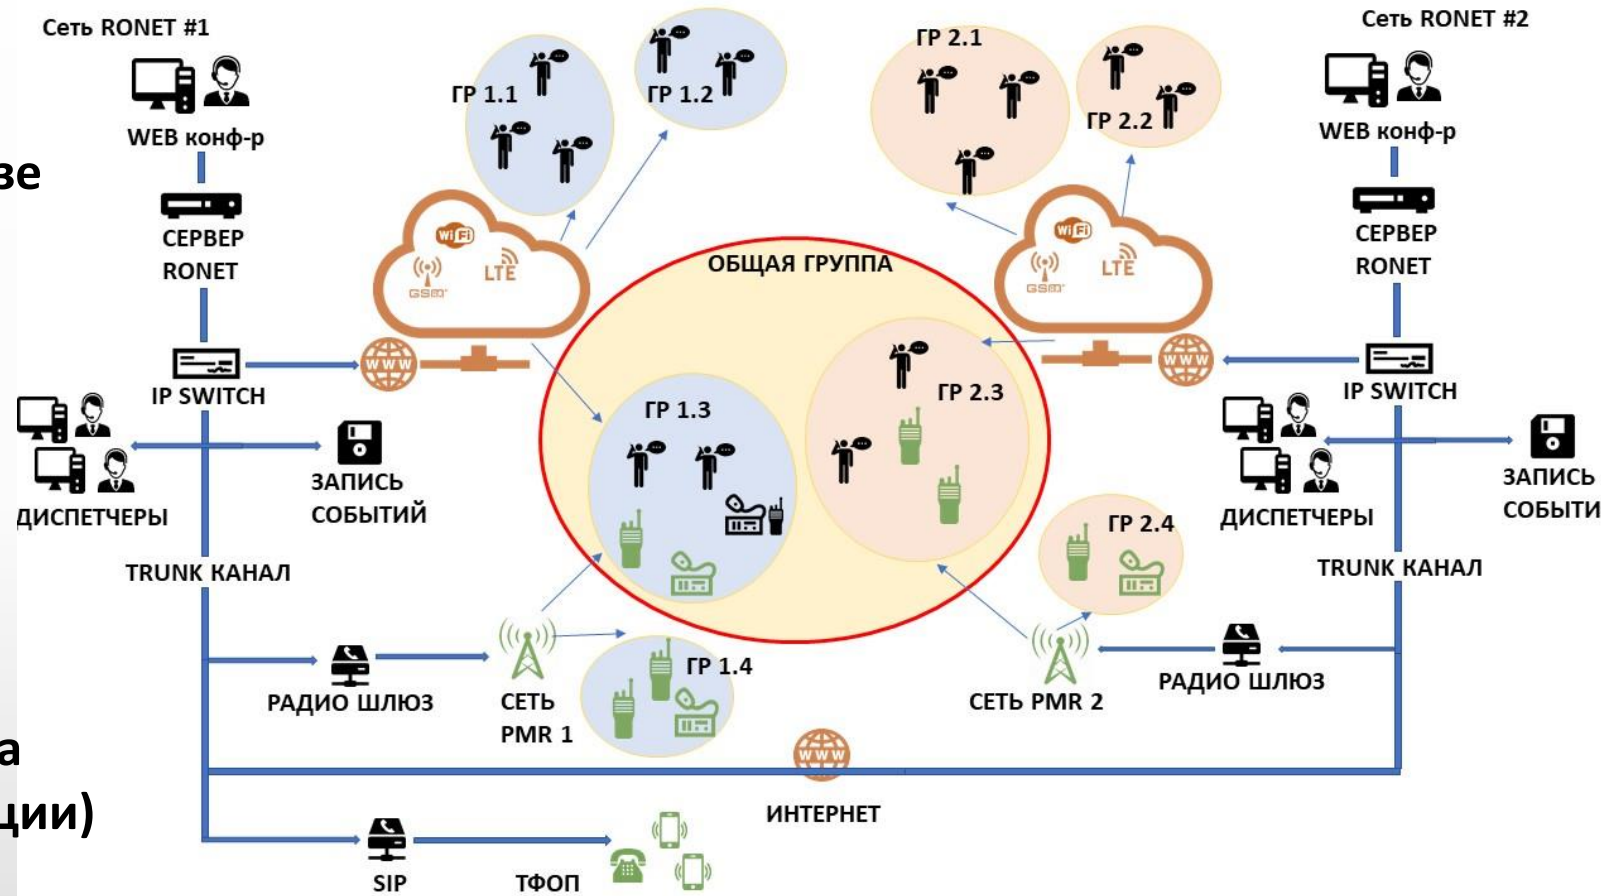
ве

а
ции)

Сеть RONET #1

WEB конф-р

СЕРВЕР RONET

IP SWITCH

ДИСПЕТЧЕРЫ

ЗАПИСЬ СОБЫТИЙ

TRUNK КАНАЛ

РАДИО ШЛЮЗ

СЕТЬ PMR 1

SIP

ТФОП

ГР 1.1

ГР 1.2

WiFi
GSM
LTE

ОБЩАЯ ГРУППА

ГР 1.3

ГР 1.4

ГР 2.1

ГР 2.2

WiFi
GSM
LTE

ГР 2.3

ГР 2.4

www

www

www

ИНТЕРНЕТ

СЕТЬ PMR 2

РАДИО ШЛЮЗ

Сеть RONET #2

WEB конф-р

СЕРВЕР RONET

IP SWITCH

ДИСПЕТЧЕРЫ

ЗАПИСЬ СОБЫТИ

TRUNK КАНАЛ